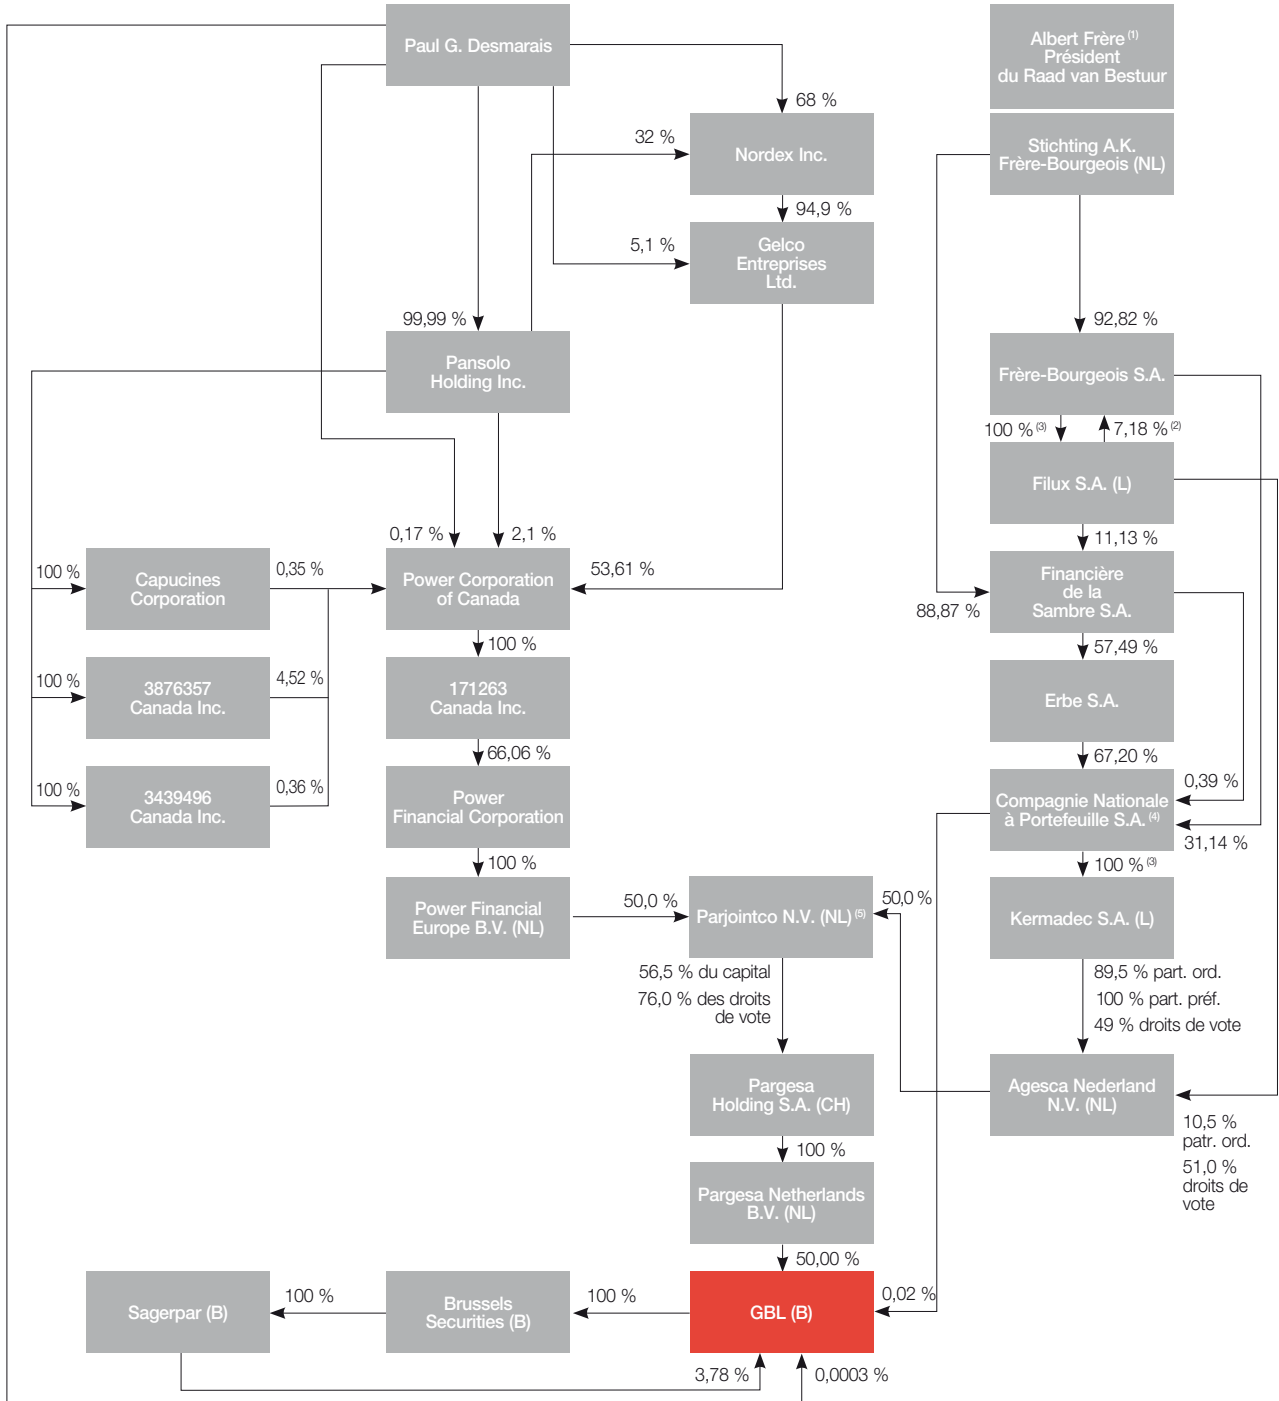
Paul G. Desmarais

Albert Frère $^{(1)}$
Président
du Raad van Bestuur

68 %

32 %

Nordex Inc.

Stichting A.K.
Frère-Bourgeois (NL)

94,9 %

5,1 %

Gelco
Entreprises
Ltd.

99,99 %

92,82 %

Pansolo
Holding Inc.

Frère-Bourgeois S.A.

100 % $^{(3)}$

7,18 % $^{(2)}$

Filux S.A. (L)

0,17 %

2,1 %

11,13 %

100 %

Capucines
Corporation

0,35 %

Power Corporation
of Canada

53,61 %

Financière
de la
Sambre S.A.

88,87 %

100 %

57,49 %

100 %

3876357
Canada Inc.

4,52 %

171263
Canada Inc.

Erbe S.A.

66,06 %

67,20 %

100 %

3439496
Canada Inc.

0,36 %

Power
Financial Corporation

0,39 %

Compagnie Nationale
à Portefeuille S.A. $^{(4)}$

31,14 %

100 %

100 % $^{(3)}$

Power Financial
Europe B.V. (NL)

50,0 %

Parjointco N.V. (NL) $^{(5)}$

50,0 %

Kermadec S.A. (L)

56,5 % du capital
76,0 % des droits
de vote

89,5 % part. ord.
100 % part. préf.
49 % droits de vote

Pargesa
Holding S.A. (CH)

Agesca Nederland
N.V. (NL)

10,5 %
patr. ord.
51,0 %
droits de
vote

100 %

Pargesa Netherlands
B.V. (NL)

50,00 %

Sagerpar (B)

100 %

Brussels
Securities (B)

100 %

GBL (B)

0,02 %

3,78 %

0,0003 %